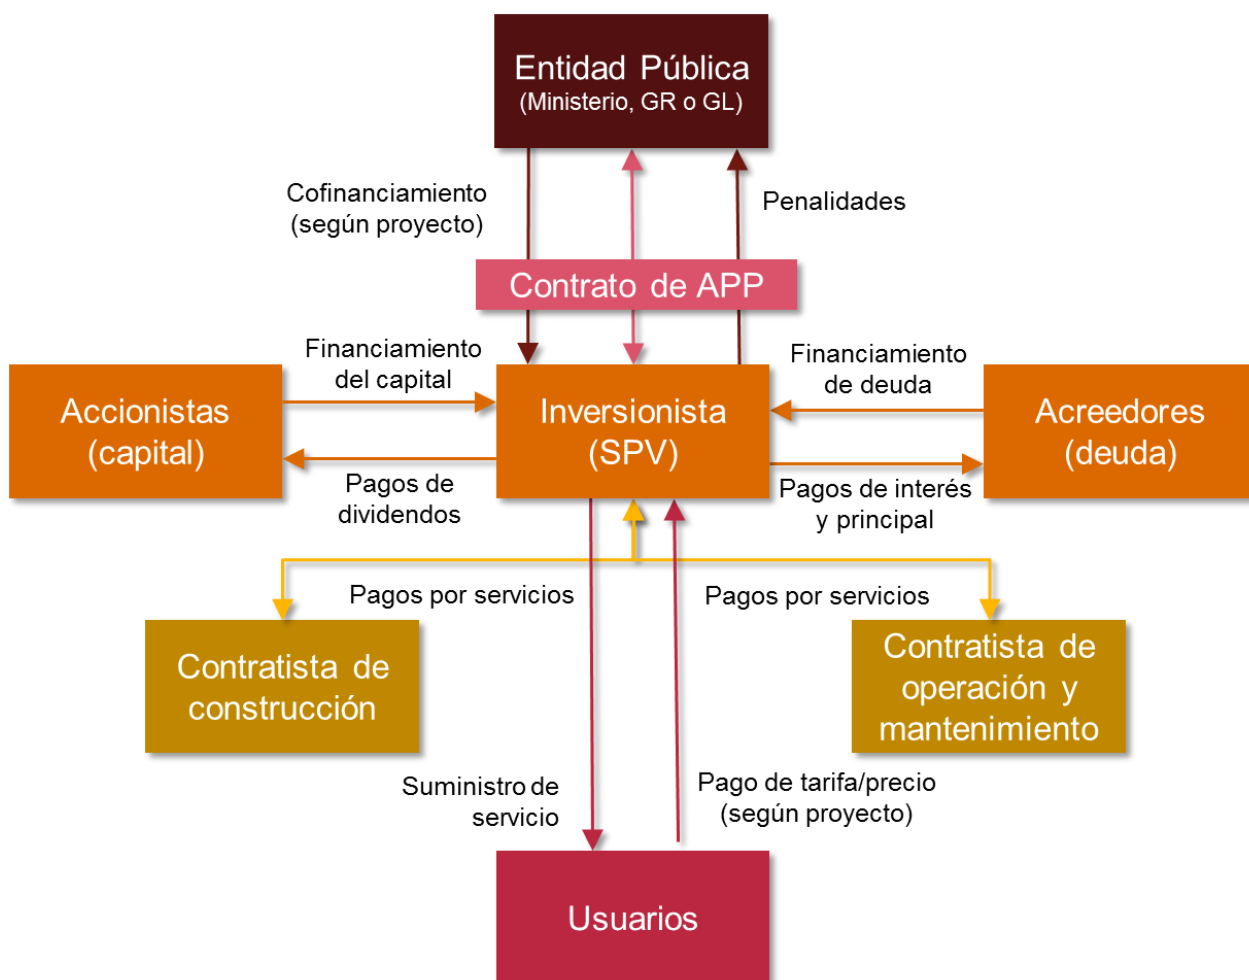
Entidad Pública
(Ministerio, GR o GL)

Cofinanciamiento
(según proyecto)

Penalidades

Contrato de APP

Financiamiento
del capital

Financiamiento
de deuda

Accionistas
(capital)

Inversionista
(SPV)

Acreedores
(deuda)

Pagos de
dividendos

Pagos de interés
y principal

Pagos por servicios

Pagos por servicios

Contratista de
construcción

Contratista de
operación y
mantenimiento

Suministro de
servicio

Pago de tarifa/precio
(según proyecto)

Usuarios